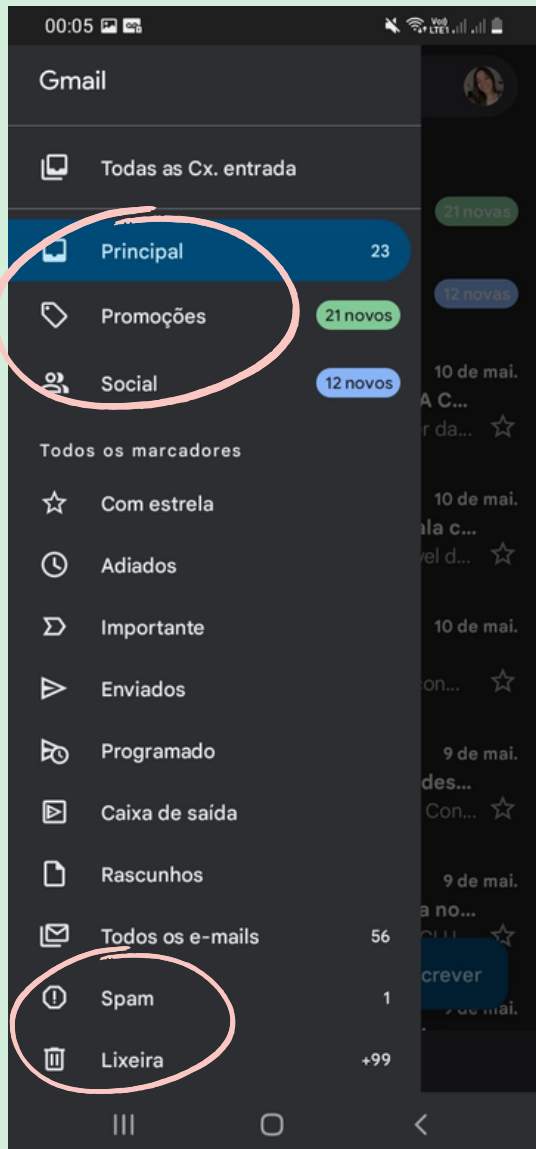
00:05

Gmail

Todas as Cx. entrada

21 novas

Principal 23

12 novas

Promoções 21 novos

Social 12 novos

10 de mai.
A C...
r da...

Todos os marcadores

Com estrela

10 de mai.
ala c...
vel d...

Adiados

Importante

10 de mai.
on...

Enviados

Programado

9 de mai.
des...
Con...

Caixa de saída

Rascunhos

9 de mai.
a no...

Todos os e-mails 56

crever

Spam 1

Lixeira +99